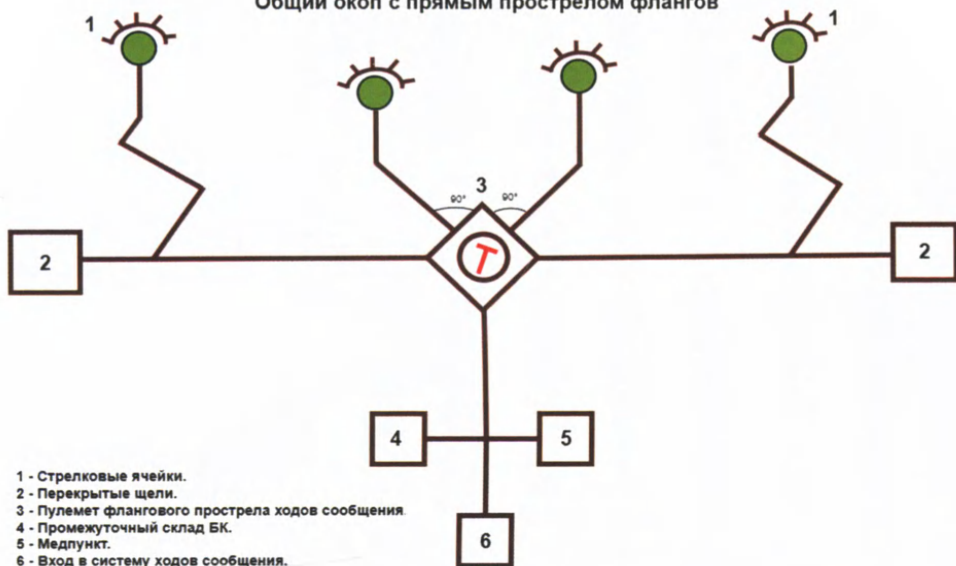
Общий окоп с прямым прострелом флангов

1

1

3

90°

90°

Т

2

2

4

5

6

1 - Стрелковые ячейки.
2 - Перекрытые щели.
3 - Пулемет флангового прострела ходов сообщения.
4 - Промежуточный склад БК.
5 - Медпункт.
6 - Вход в систему ходов сообщения.